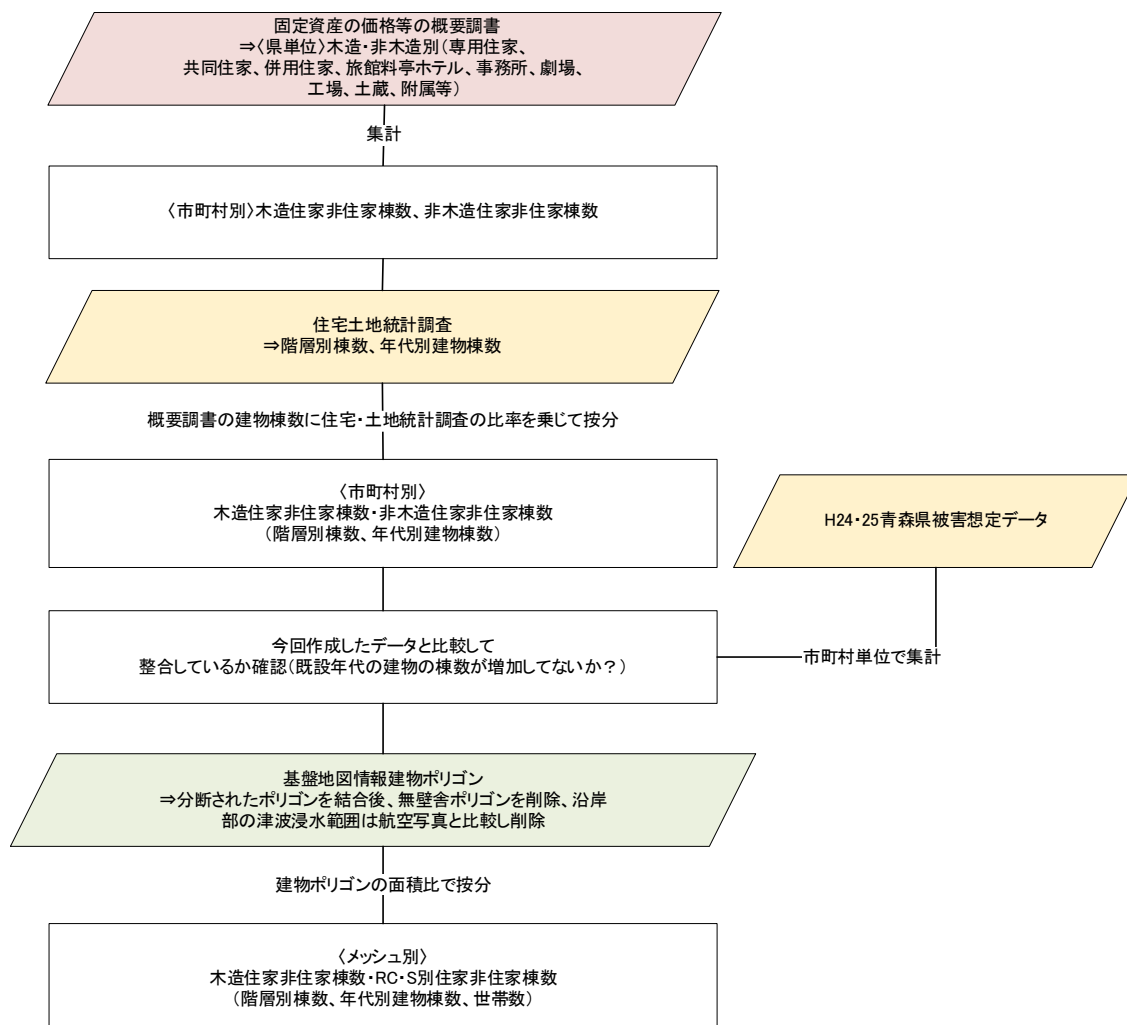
固定資産の価格等の概要調書
⇒〈県単位〉木造・非木造別（専用住家、共同住家、併用住家、旅館料亭ホテル、事務所、劇場、工場、土蔵、附属等）

集計

〈市町村別〉木造住家非住家棟数、非木造住家非住家棟数

住宅土地統計調査
⇒階層別棟数、年代別建物棟数

概要調書の建物棟数に住宅・土地統計調査の比率を乗じて按分

〈市町村別〉
木造住家非住家棟数・非木造住家非住家棟数
（階層別棟数、年代別建物棟数）

H24・25青森県被害想定データ

今回作成したデータと比較して
整合しているか確認（既設年代の建物の棟数が増加してないか？）

市町村単位で集計

基盤地図情報建物ポリゴン
⇒分断されたポリゴンを結合後、無壁舎ポリゴンを削除、沿岸部の津波浸水範囲は航空写真と比較し削除

建物ポリゴンの面積比で按分

〈メッシュ別〉
木造住家非住家棟数・RC・S別住家非住家棟数
（階層別棟数、年代別建物棟数、世帯数）